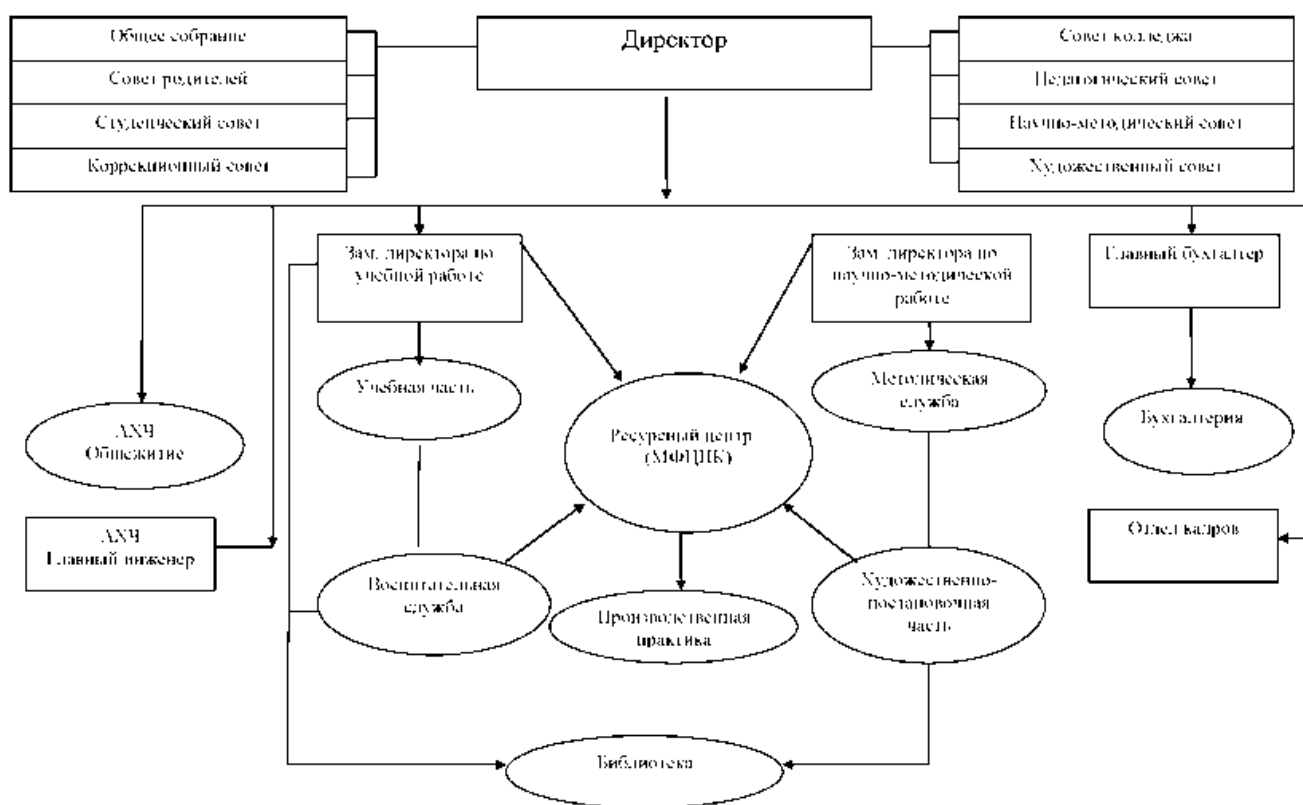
Общее собрание
Совет родителей
Студенческий совет
Коррекционный совет

Директор

Совет колледжа
Педагогический совет
Научно-методический совет
Художественный совет

Зам. директора по учебной работе

Зам. директора по научно-методической работе

Главный бухгалтер

Учебная часть

Методическая служба

АХЧ Общежитие

Ресурсный центр (МФЦПК)

Бухгалтерия

АХЧ Главный инженер

Отдел кадров

Воспитательная служба

Производственная практика

Художественно-постановочная часть

Библиотека